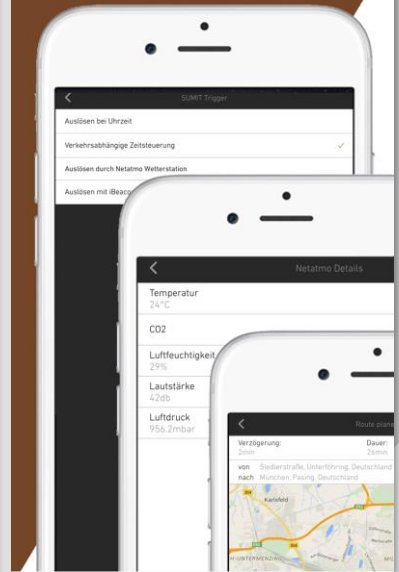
SUMIT Trigger

Auslösen bei Uhrzeit

Verkehrsabhängige Zeitsteuerung

Auslösen durch Netatmo Wetterstation

Auslösen mit iBeac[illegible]

Netatmo Details

Temperatur
24°C

CO2

Luftfeuchtigkeit
29%

Lautstärke
42db

Luftdruck
956.2mbar

Route plan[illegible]

Verzögerung:
2min

Dauer:
26min

von Siedlerstraße, Unterföhring, Deutschland

nach München, Pasing, Deutschland

Karlsfeld